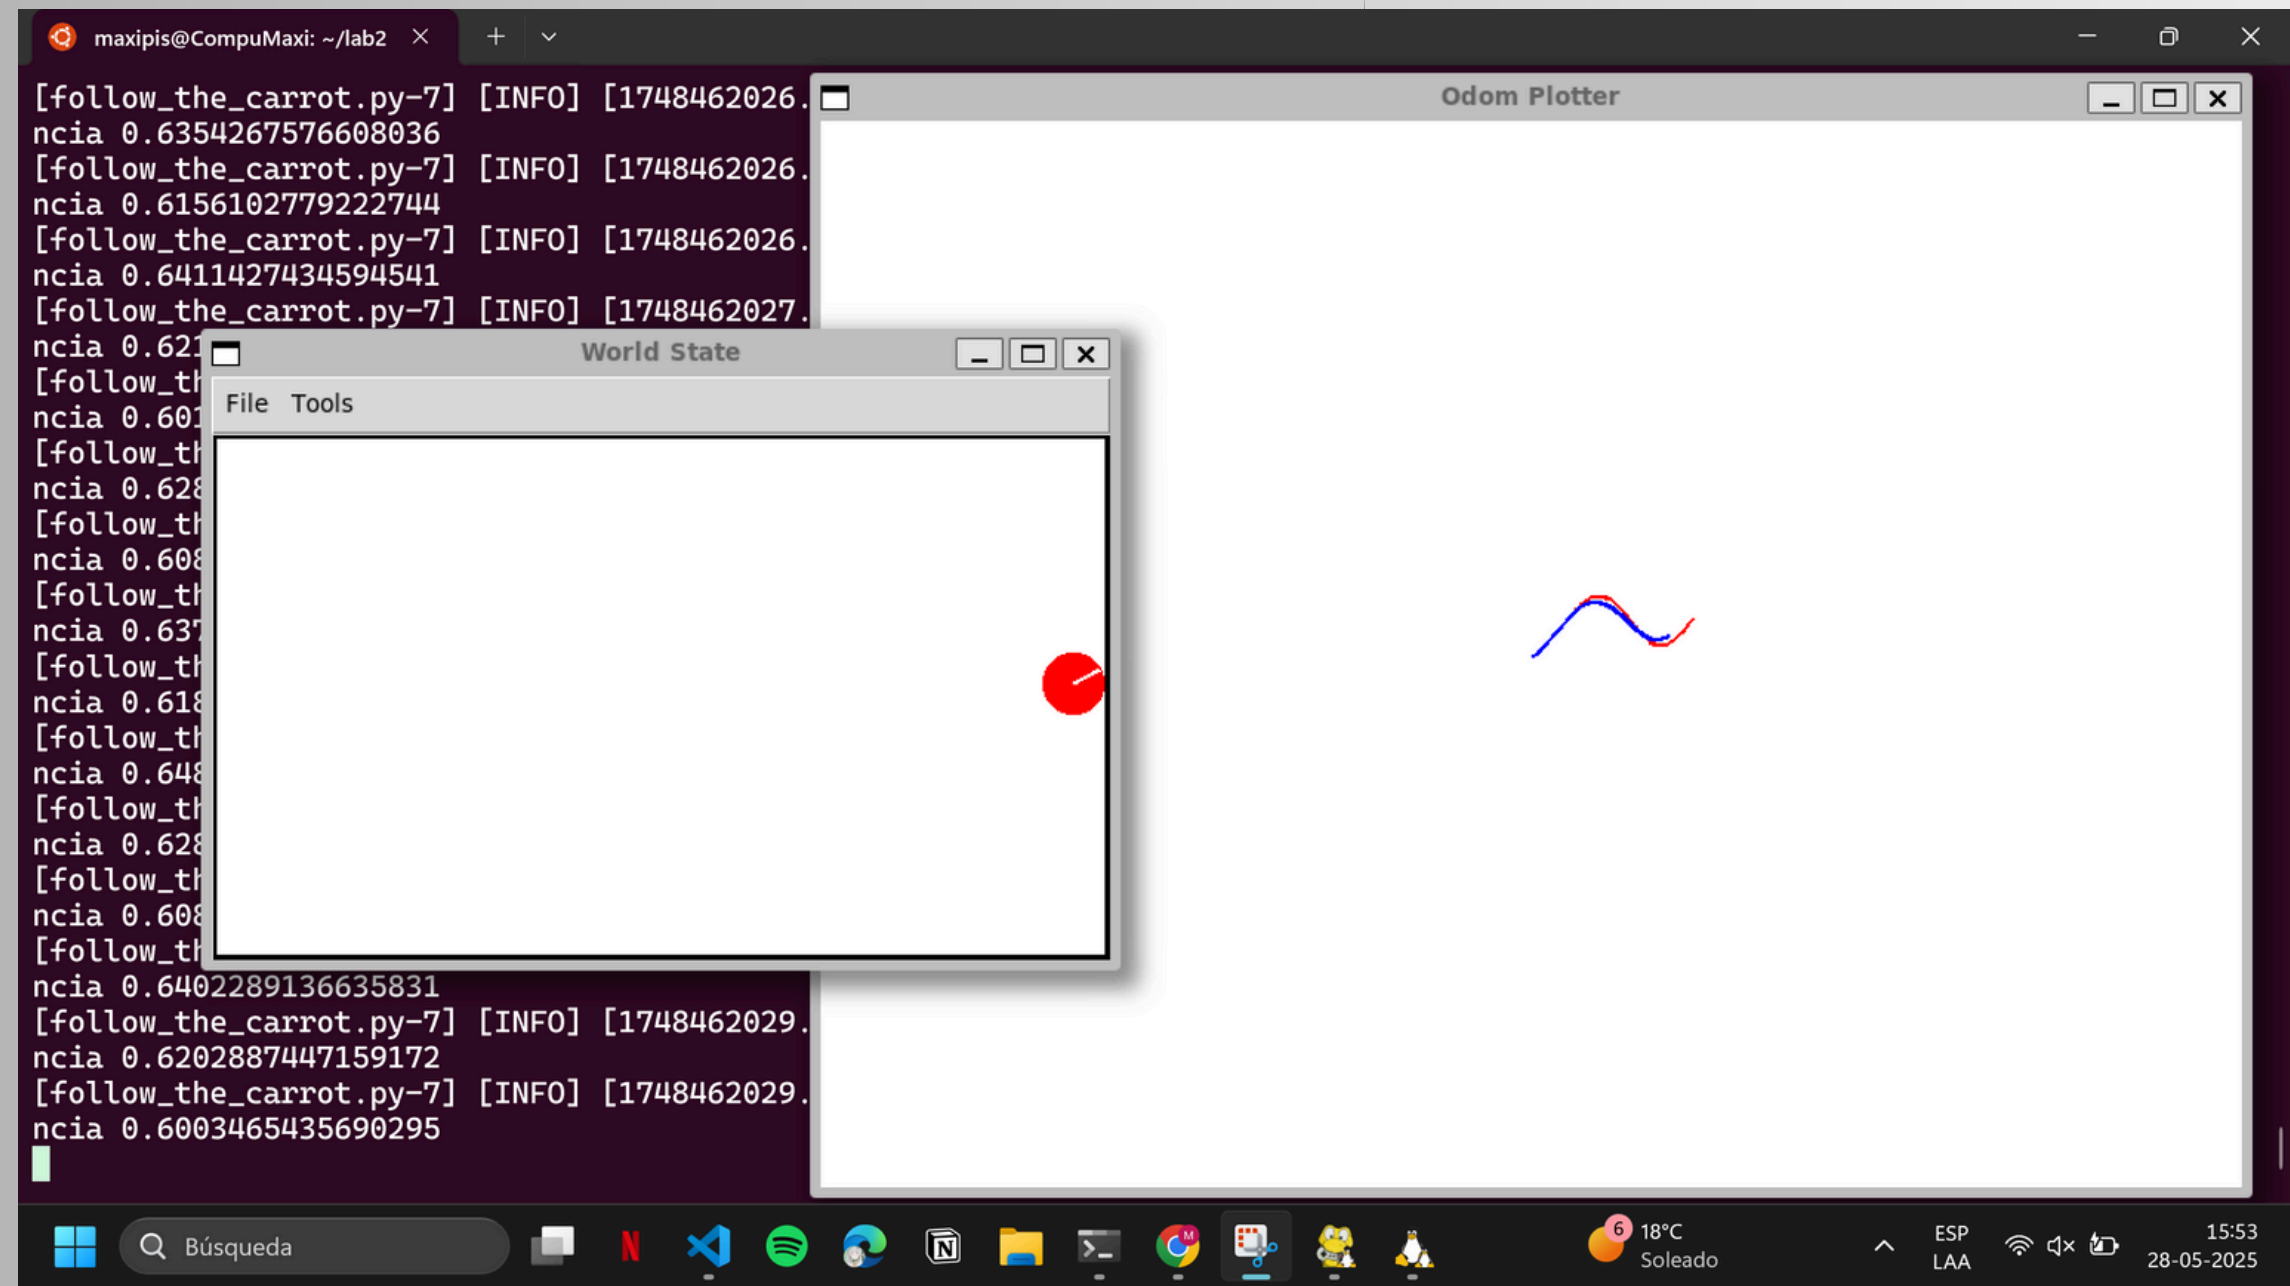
maxipis@CompuMaxi: ~/lab2

[follow_the_carrot.py-7] [INFO] [1748462026.
ncia 0.6354267576608036
[follow_the_carrot.py-7] [INFO] [1748462026.
ncia 0.6156102779222744
[follow_the_carrot.py-7] [INFO] [1748462026.
ncia 0.6411427434594541
[follow_the_carrot.py-7] [INFO] [1748462027.
ncia 0.62
[follow_th
ncia 0.601
[follow_th
ncia 0.628
[follow_th
ncia 0.608
[follow_th
ncia 0.637
[follow_th
ncia 0.618
[follow_th
ncia 0.648
[follow_th
ncia 0.628
[follow_th
ncia 0.608
[follow_th
ncia 0.6402289136635831
[follow_the_carrot.py-7] [INFO] [1748462029.
ncia 0.6202887447159172
[follow_the_carrot.py-7] [INFO] [1748462029.
ncia 0.6003465435690295

Odom Plotter

World State

File Tools

Búsqueda

6 18°C Soleado

ESP LAA

15:53 28-05-2025